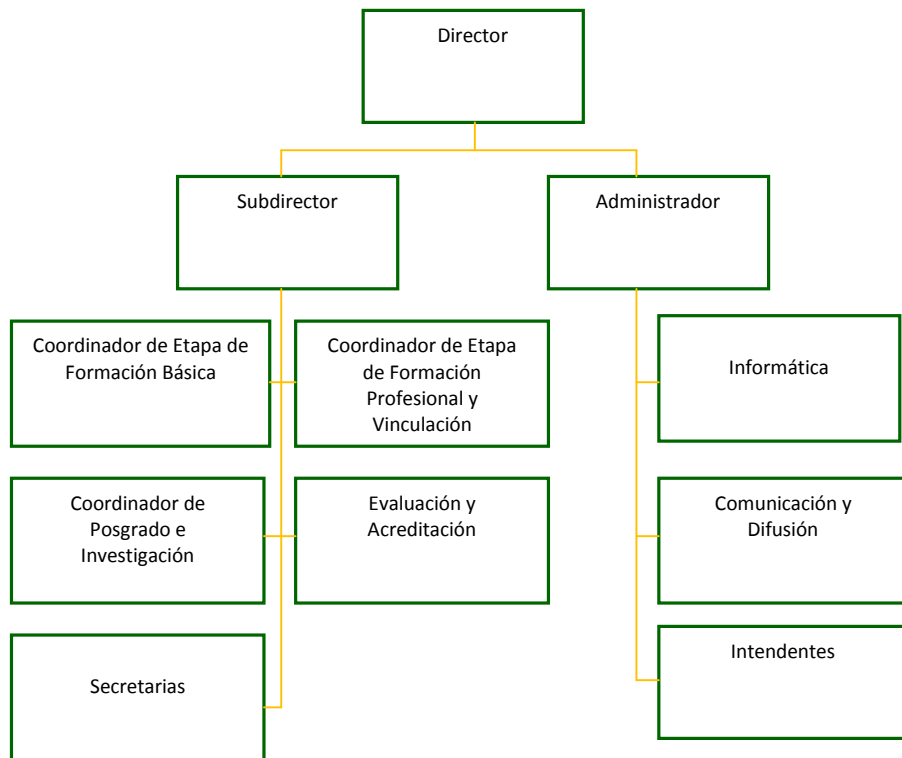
Director

Subdirector

Administrador

Coordinador de Etapa de Formación Básica

Coordinador de Etapa de Formación Profesional y Vinculación

Coordinador de Posgrado e Investigación

Evaluación y Acreditación

Secretarias

Informática

Comunicación y Difusión

Intendentes